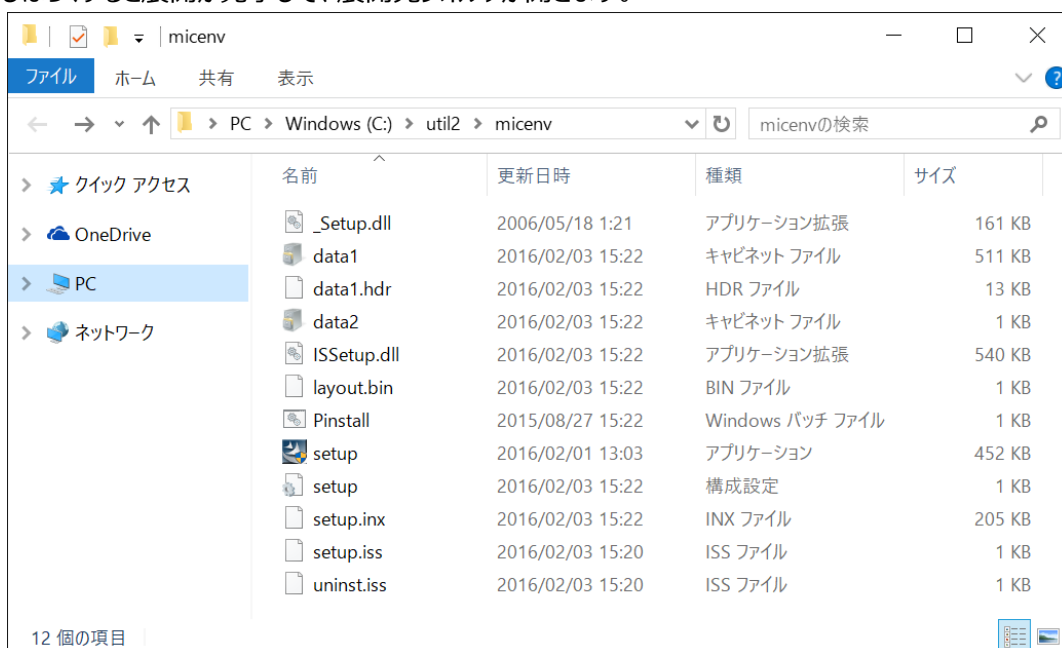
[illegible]

micenv

ファイル ホーム 共有 表示

PC > Windows (C:) > util2 > micenv

micenvの検索

クイック アクセス
OneDrive
PC
ネットワーク

| 名前 | 更新日時 | 種類 | サイズ |
|---|---|---|---|
| _Setup.dll | 2006/05/18 1:21 | アプリケーション拡張 | 161 KB |
| data1 | 2016/02/03 15:22 | キャビネット ファイル | 511 KB |
| data1.hdr | 2016/02/03 15:22 | HDR ファイル | 13 KB |
| data2 | 2016/02/03 15:22 | キャビネット ファイル | 1 KB |
| ISSetup.dll | 2016/02/03 15:22 | アプリケーション拡張 | 540 KB |
| layout.bin | 2016/02/03 15:22 | BIN ファイル | 1 KB |
| Pinstall | 2015/08/27 15:22 | Windows バッチ ファイル | 1 KB |
| setup | 2016/02/01 13:03 | アプリケーション | 452 KB |
| setup | 2016/02/03 15:22 | 構成設定 | 1 KB |
| setup.inx | 2016/02/03 15:22 | INX ファイル | 205 KB |
| setup.iss | 2016/02/03 15:20 | ISS ファイル | 1 KB |
| uninst.iss | 2016/02/03 15:20 | ISS ファイル | 1 KB |

12 個の項目